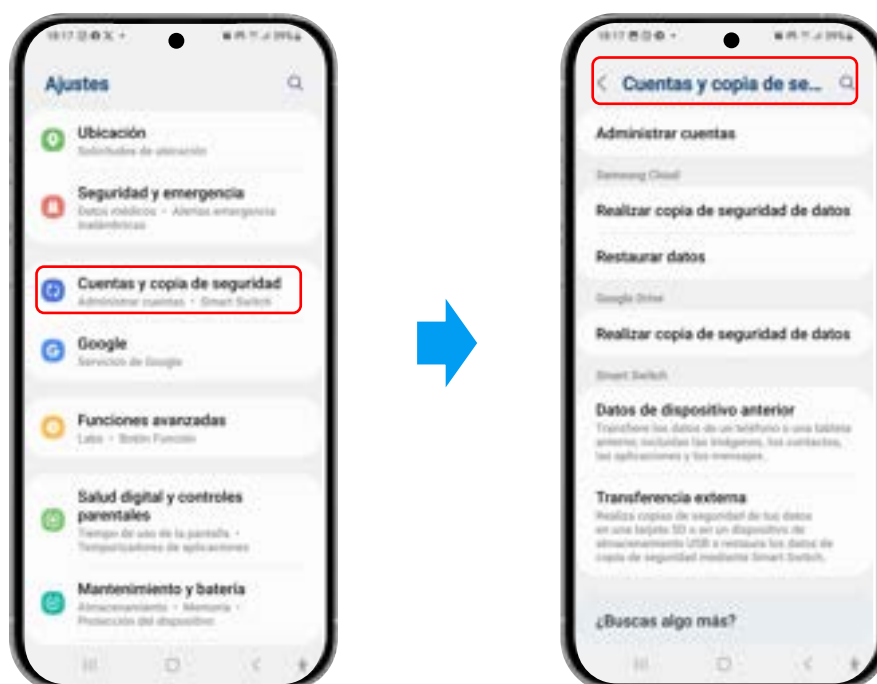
Ajustes

Ubicación
Solicitudes de ubicación

Seguridad y emergencia
Datos médicos • Alertas emergencia inalámbricas

Cuentas y copia de seguridad
Administrar cuentas • Smart Switch

Google
Servicios de Google

Funciones avanzadas
Labs • Botón Función

Salud digital y controles parentales
Tiempo de uso de la pantalla • Temporizadores de aplicaciones

Mantenimiento y batería
Almacenamiento • Memoria • Protección del dispositivo

Cuentas y copia de se...

Administrar cuentas

Samsung Cloud

Realizar copia de seguridad de datos

Restaurar datos

Google Drive

Realizar copia de seguridad de datos

Smart Switch

Datos de dispositivo anterior
Transfiere los datos de un teléfono o una tableta anterior, incluidas las imágenes, los contactos, las aplicaciones y los mensajes.

Transferencia externa
Realiza copias de seguridad de tus datos en una tarjeta SD o en un dispositivo de almacenamiento USB o restaura los datos de copia de seguridad mediante Smart Switch.

¿Buscas algo más?